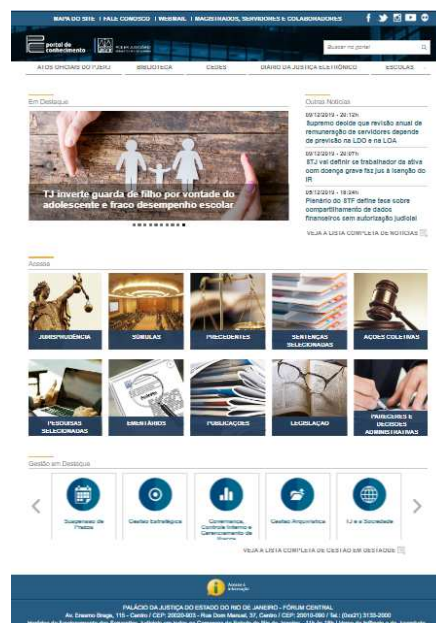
MAPA DO SITE | FALE CONOSCO | WEBMAIL | MAGISTRADOS, SERVIDORES E COLABORADORES

portal do conhecimento

PODER JUDICIÁRIO

Buscar no portal

ATOS OFICIAIS DO PJERJ | BIBLIOTECA | CEDES | DIÁRIO DA JUSTIÇA ELETRÔNICO | ESCOLAS

Em Destaque

TJ inverte guarda de filho por vontade do adolescente e fraco desempenho escolar

Outras Notícias

09/12/2019 - 20:12h
Supremo decide que revisão anual de remuneração de servidores depende de previsão na LDO e na LOA

09/12/2019 - 20:07h
STJ vai definir se trabalhador da ativa com doença grave faz jus à isenção do IR

06/12/2019 - 18:24h
Plenário do STF define tese sobre compartilhamento de dados financeiros sem autorização judicial

VEJA A LISTA COMPLETA DE NOTÍCIAS

Acesse

JURISPRUDÊNCIA | SÚMULAS | PRECEDENTES | SENTENÇAS SELECIONADAS | AÇÕES COLETIVAS

PESQUISAS SELECIONADAS | EMENTÁRIOS | PUBLICAÇÕES | LEGISLAÇÃO | PARECERES E DECISÕES ADMINISTRATIVAS

Gestão em Destaque

Suspensão de Prazos | Gestão Estratégica | Governança, Controle Interno e Gerenciamento de Riscos | Gestão Arquivística | TJ e a Sociedade

VEJA A LISTA COMPLETA DE GESTÃO EM DESTAQUE

Acesso à Informação

PALÁCIO DA JUSTIÇA DO ESTADO DO RIO DE JANEIRO - FÓRUM CENTRAL
Av. Erasmo Braga, 115 - Centro / CEP: 20020-903 - Rua Dom Manuel, 37, Centro / CEP: 20010-090 / Tel.: (0xx21) 3133-2000
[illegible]